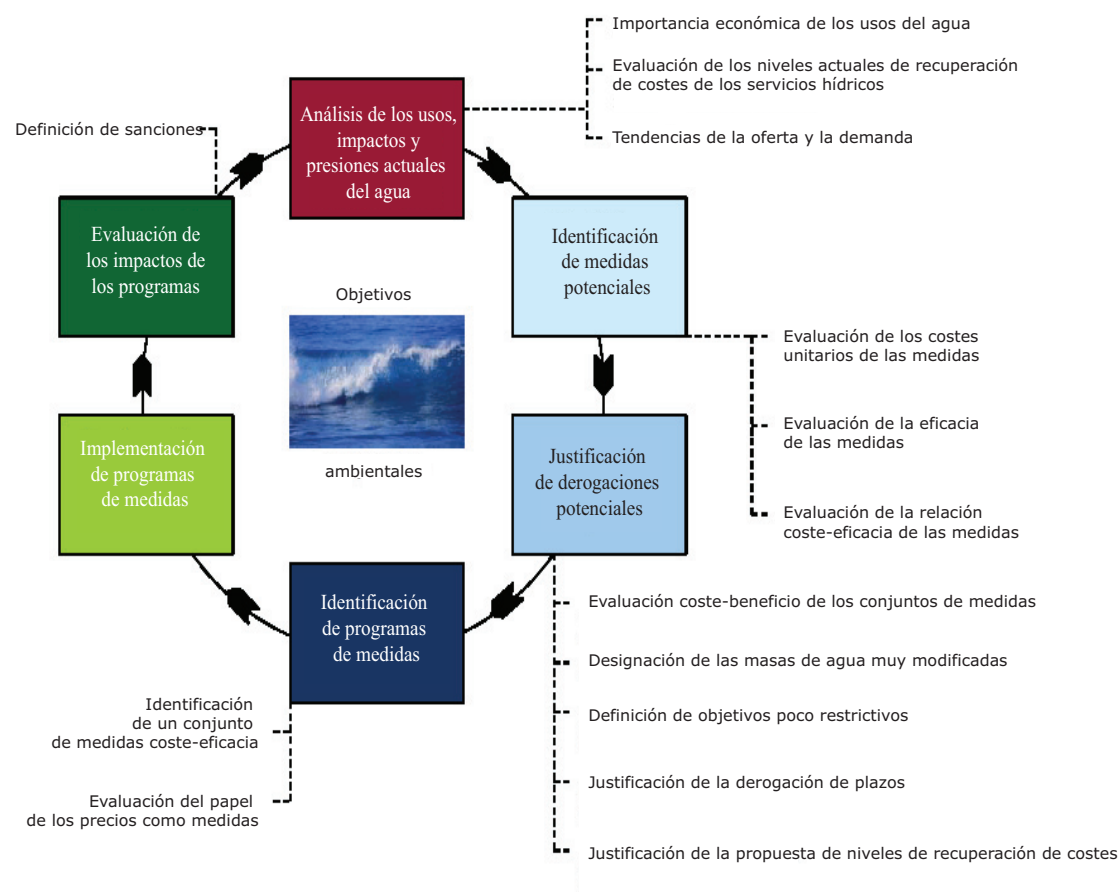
Importancia económica de los usos del agua

Evaluación de los niveles actuales de recuperación de costes de los servicios hídricos

Tendencias de la oferta y la demanda

Definición de sanciones

Análisis de los usos, impactos y presiones actuales del agua

Evaluación de los impactos de los programas

Identificación de medidas potenciales

Objetivos

ambientales

Evaluación de los costes unitarios de las medidas

Evaluación de la eficacia de las medidas

Evaluación de la relación coste-eficacia de las medidas

Implementación de programas de medidas

Justificación de derogaciones potenciales

Identificación de programas de medidas

Evaluación coste-beneficio de los conjuntos de medidas

Designación de las masas de agua muy modificadas

Definición de objetivos poco restrictivos

Justificación de la derogación de plazos

Justificación de la propuesta de niveles de recuperación de costes

Identificación de un conjunto de medidas coste-eficacia

Evaluación del papel de los precios como medidas